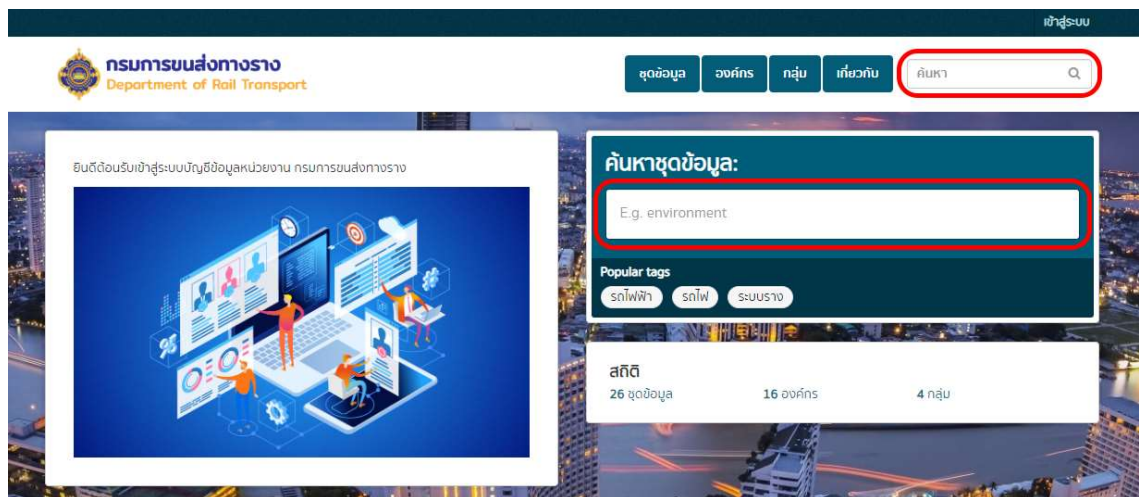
เข้าสู่ระบบ

กรมการขนส่งทางราง
Department of Rail Transport

ชุดข้อมูล องค์กร กลุ่ม เกี่ยวกับ

ค้นหา

ยินดีต้อนรับเข้าสู่ระบบบัญชีข้อมูลหน่วยงาน กรมการขนส่งทางราง

ค้นหาชุดข้อมูล:

E.g. environment

Popular tags

รถไฟฟ้า รถไฟ ระบบราง

สถิติ

26 ชุดข้อมูล

16 องค์กร

4 กลุ่ม